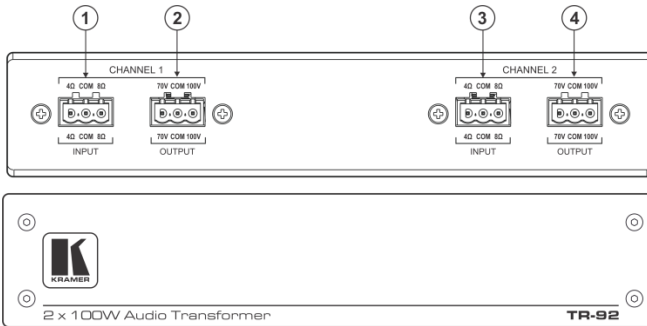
1 2 3 4

CHANNEL 1

4Ω COM 8Ω

4Ω COM 8Ω

INPUT

70V COM 100V

70V COM 100V

OUTPUT

CHANNEL 2

4Ω COM 8Ω

4Ω COM 8Ω

INPUT

70V COM 100V

70V COM 100V

OUTPUT

KRAMER

2 x 100W Audio Transformer

TR-92